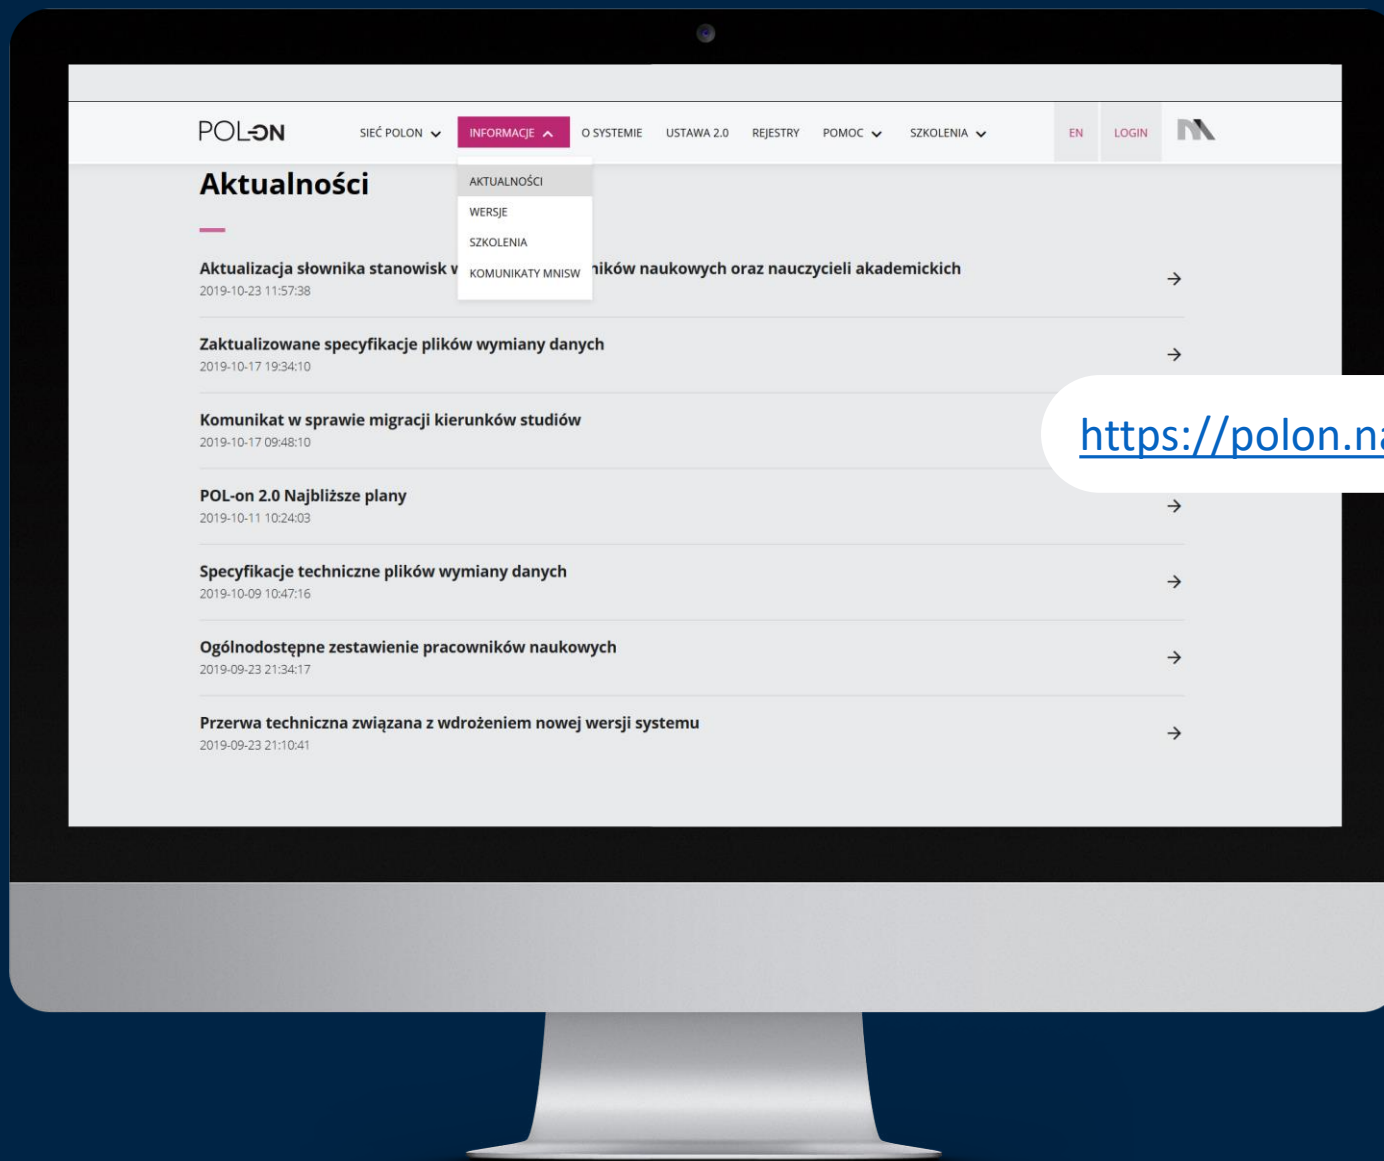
POL-ON SIEĆ POLON INFORMACJE O SYSTEMIE USTAWA 2.0 REJESTRY POMOC SZKOLENIA EN LOGIN

AKTUALNOŚCI
WERSJE
SZKOLENIA
KOMUNIKATY MNISW

Aktualności

Aktualizacja słownika stanowisk v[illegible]ików naukowych oraz nauczycieli akademickich
2019-10-23 11:57:38

Zaktualizowane specyfikacje plików wymiany danych
2019-10-17 19:34:10

Komunikat w sprawie migracji kierunków studiów
2019-10-17 09:48:10

POL-on 2.0 Najbliższe plany
2019-10-11 10:24:03

Specyfikacje techniczne plików wymiany danych
2019-10-09 10:47:16

Ogólnodostępne zestawienie pracowników naukowych
2019-09-23 21:34:17

Przerwa techniczna związana z wdrożeniem nowej wersji systemu
2019-09-23 21:10:41

https://polon.n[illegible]